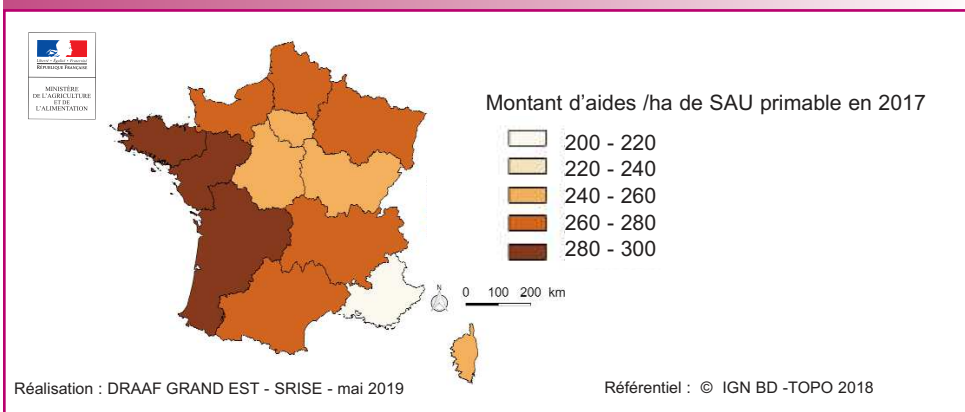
Liberté • Égalité • Fraternité
RÉPUBLIQUE FRANÇAISE

MINISTÈRE DE L'AGRICULTURE ET DE L'ALIMENTATION

Montant d'aides /ha de SAU primable en 2017

200 - 220
220 - 240
240 - 260
260 - 280
280 - 300

N

0 100 200 km

Réalisation : DRAAF GRAND EST - SRISE - mai 2019

Référentiel : © IGN BD -TOPO 2018